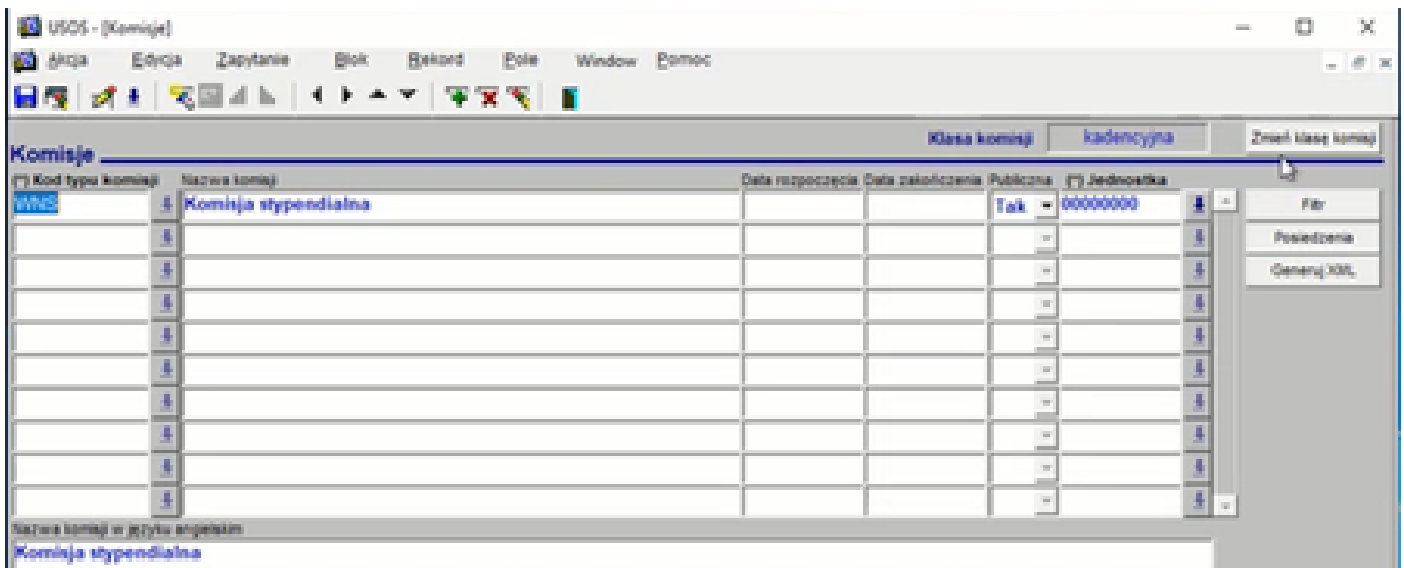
USOS - [Komisje]

Akcja Edycja Zapytanie Blok Rekord Pole Window Pomoc

Komisje

Klasa komisji kadencyjna

Zmień klasę komisji

| (*) Kod typu komisji | Nazwa komisji | Data rozpoczęcia | Data zakończenia | Publiczna | (*) Jednostka |
|---|---|---|---|---|---|
| WNS | Komisja stypendialna | | | Tak | 00000000 |
| | | | | | |
| | | | | | |
| | | | | | |
| | | | | | |
| | | | | | |
| | | | | | |
| | | | | | |
| | | | | | |
| | | | | | |

Filtr

Posiedzenia

Generuj XML

Nazwa komisji w języku angielskim

Komisja stypendialna